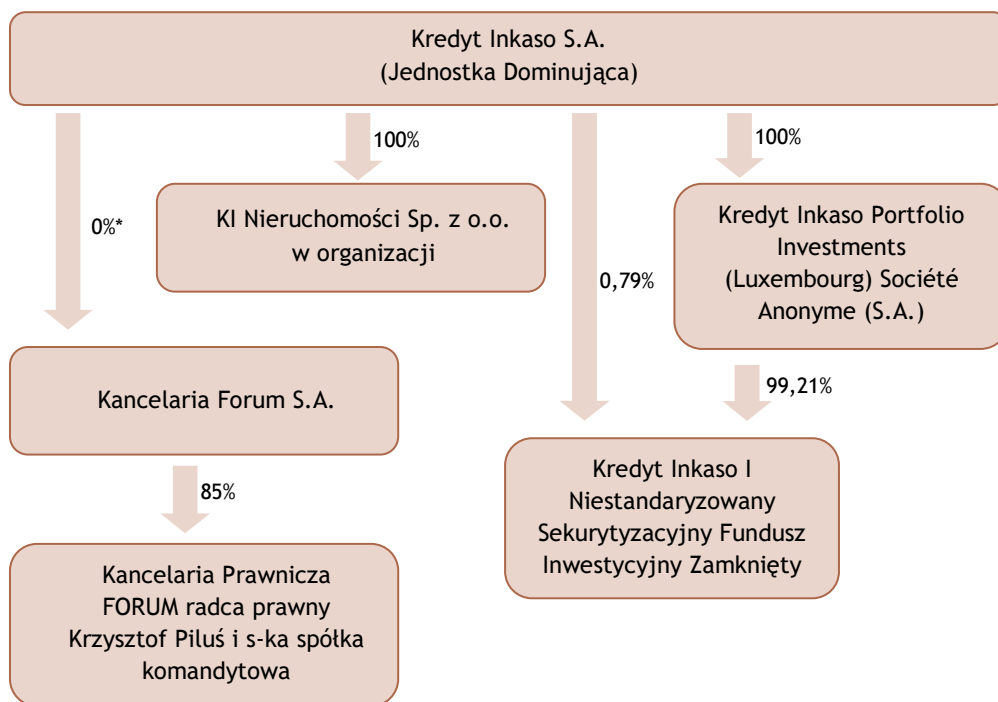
Kredyt Inkaso S.A.
(Jednostka Dominująca)

0%*

100%

KI Nieruchomości Sp. z o.o. w organizacji

0,79%

100%

Kredyt Inkaso Portfolio Investments (Luxembourg) Société Anonyme (S.A.)

Kancelaria Forum S.A.

99,21%

85%

Kredyt Inkaso I Niestandaryzowany Sekurytyzacyjny Fundusz Inwestycyjny Zamknięty

Kancelaria Prawnicza FORUM radca prawny Krzysztof Piluś i s-ka spółka komandytowa